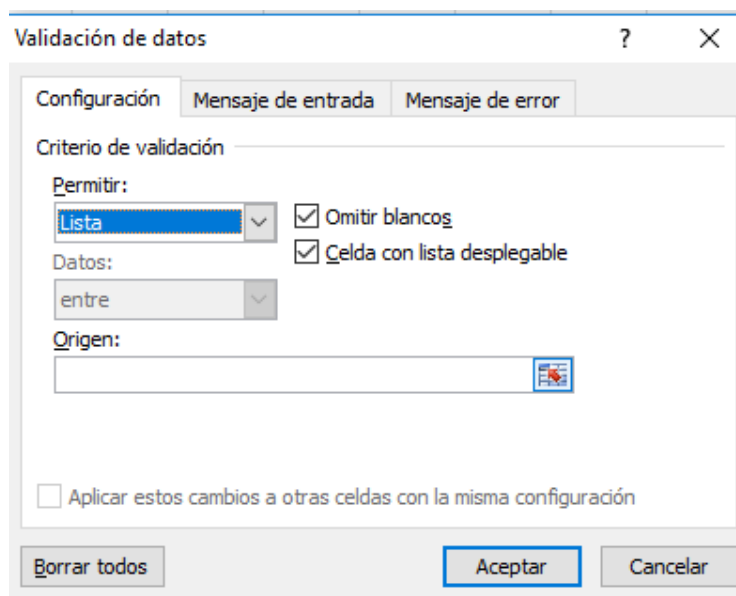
Validación de datos

?

×

Configuración

Mensaje de entrada

Mensaje de error

Criterio de validación

Permitir:

Lista

Omitir blancos

Celda con lista desplegable

Datos:

entre

Origen:

Aplicar estos cambios a otras celdas con la misma configuración

Borrar todos

Aceptar

Cancelar